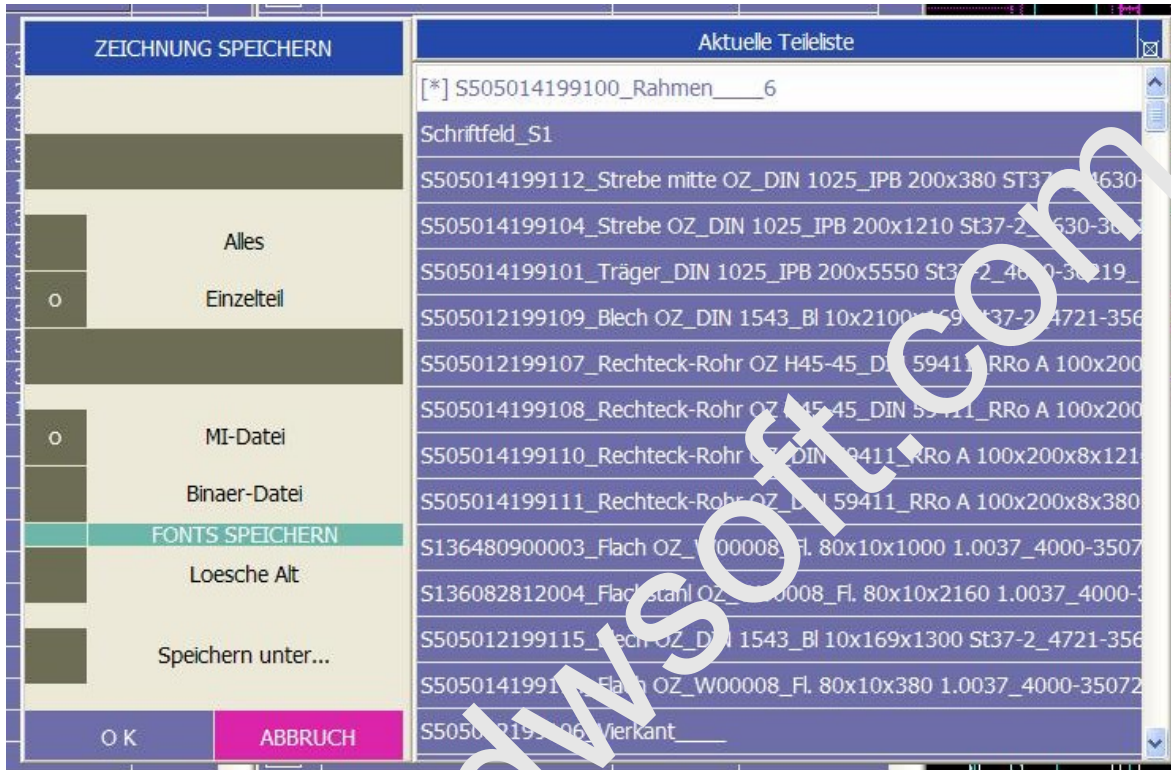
ZEICHNUNG SPEICHERN

Alles

o Einzelteil

o MI-Datei

Binaer-Datei

FONTS SPEICHERN

Loesche Alt

Speichern unter...

O K

ABBRUCH

Aktuelle Teileliste

[*] S505014199100_Rahmen____6

Schriftfeld_S1

S505014199112_Strebe mitte OZ_DIN 1025_IPB 200x380 ST37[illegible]

S505014199104_Strebe OZ_DIN 1025_IPB 200x1210 St37-2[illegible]630-3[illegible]

S505014199101_Träger_DIN 1025_IPB 200x5550 St3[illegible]-2_4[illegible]219_

S505012199109_Blech OZ_DIN 1543_Bl 10x2100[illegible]37-2_4721-356

S505012199107_Rechteck-Rohr OZ H45-45_D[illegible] 5941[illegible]RRo A 100x200

S505014199108_Rechteck-Rohr O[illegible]45-45_DIN 5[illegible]11_RRo A 100x200

S505014199110_Rechteck-Rohr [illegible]DIN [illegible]9411_RRo A 100x200x8x121

S505014199111_Rechteck-Rohr OZ_D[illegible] 59411_RRo A 100x200x8x380

S136480900003_Flach OZ_W00008_Fl. 80x10x1000 1.0037_4000-3507

S136082812004_Flac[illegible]stahl OZ_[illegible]0008_Fl. 80x10x2160 1.0037_4000-

S505012199115_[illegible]ech OZ_D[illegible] 1543_Bl 10x169x1300 St37-2_4721-356

S5050141991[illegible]Flach OZ_W00008_Fl. 80x10x380 1.0037_4000-35072

S5050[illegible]219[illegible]06_Vierkant____